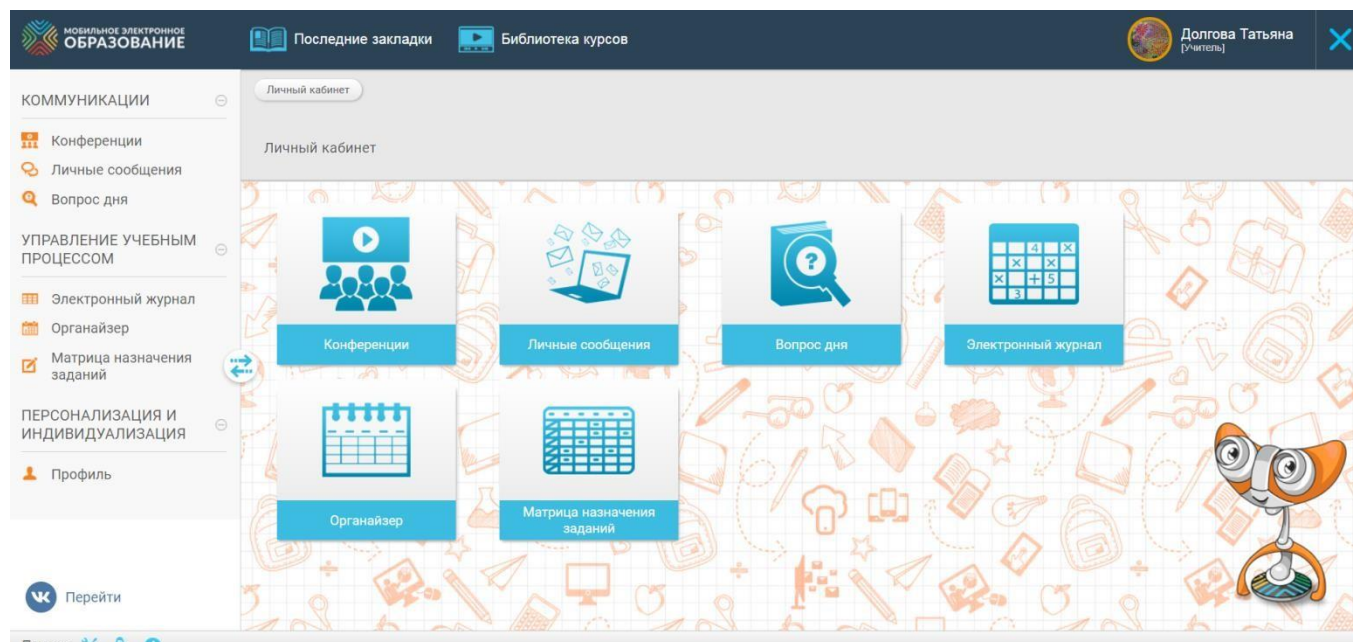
МОБИЛЬНОЕ ЭЛЕКТРОННОЕ ОБРАЗОВАНИЕ

Последние закладки

Библиотека курсов

Долгова Татьяна
[Учитель]

КОММУНИКАЦИИ

Конференции

Личные сообщения

Вопрос дня

УПРАВЛЕНИЕ УЧЕБНЫМ ПРОЦЕССОМ

Электронный журнал

Органайзер

Матрица назначения заданий

ПЕРСОНАЛИЗАЦИЯ И ИНДИВИДУАЛИЗАЦИЯ

Профиль

Перейти

Личный кабинет

Личный кабинет

Конференции

Личные сообщения

Вопрос дня

| | | 4 | × |
|---|---|---|---|
| × | × | | × |
| × | | + | 5 |
| | 3 | | |

Электронный журнал

Органайзер

Матрица назначения заданий